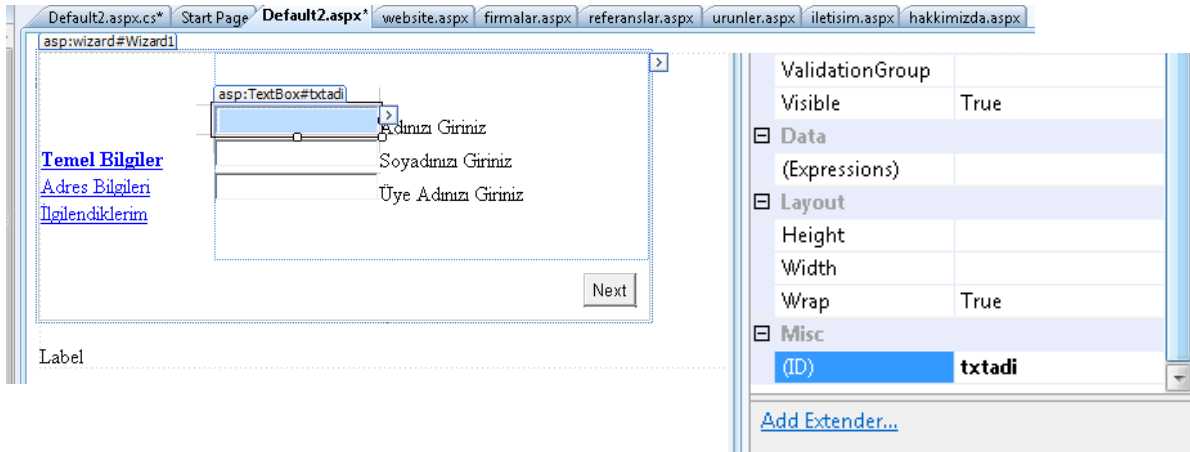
Default2.aspx.cs* | Start Page | Default2.aspx* | website.aspx | firmalar.aspx | referanslar.aspx | urunler.aspx | iletisim.aspx | hakkimizda.aspx

asp:wizard#Wizard1

asp:TextBox#txtadi

Temel Bilgiler
Adres Bilgileri
İlgilendiklerim

Adınızı Giriniz
Soyadınızı Giriniz
Üye Adınızı Giriniz

Next

Label

| | |
|---|---|
| ValidationGroup | |
| Visible | True |
| ⊟ Data | |
| (Expressions) | |
| ⊟ Layout | |
| Height | |
| Width | |
| Wrap | True |
| ⊟ Misc | |
| (ID) | txtadi |

Add Extender...